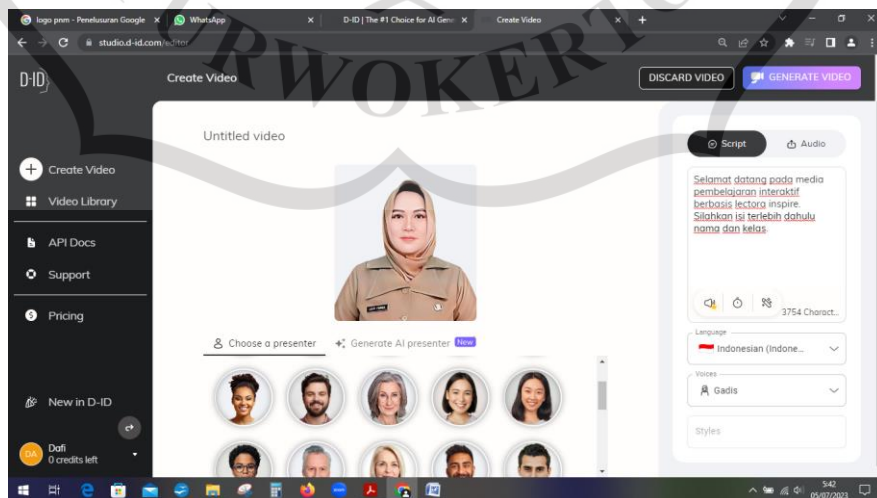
logo pnm - Penelusuran Google ×
WhatsApp ×
D-ID | The #1 Choice for AI Gene ×
Create Video ×
+

studio.d-id.com/editor

RWOKERT

D-ID
Create Video
DISCARD VIDEO
GENERATE VIDEO

Create Video
Video Library
API Docs
Support
Pricing
New in D-ID
DA Dafi
0 credits left

Untitled video

Choose a presenter
Generate AI presenter New

Script
Audio

Selamat datang pada media pembelajaran interaktif berbasis lectora inspire. Silahkan isi terlebih dahulu nama dan kelas.

3754 Charact...

Language
Indonesian (Indone...

Voices
Gadis

Styles

5:42
05/07/2023